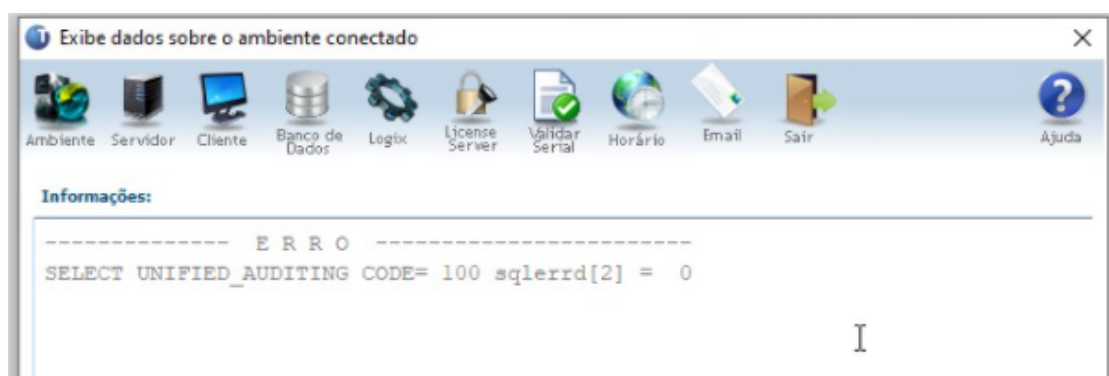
Exibe dados sobre o ambiente conectado

×

Ambiente Servidor Cliente Banco de Dados Logix License Server Validar Serial Horário Email Sair Ajuda

Informações:

------------- E R R O ----------------------
SELECT UNIFIED_AUDITING CODE= 100 sqlerrd[2] = 0